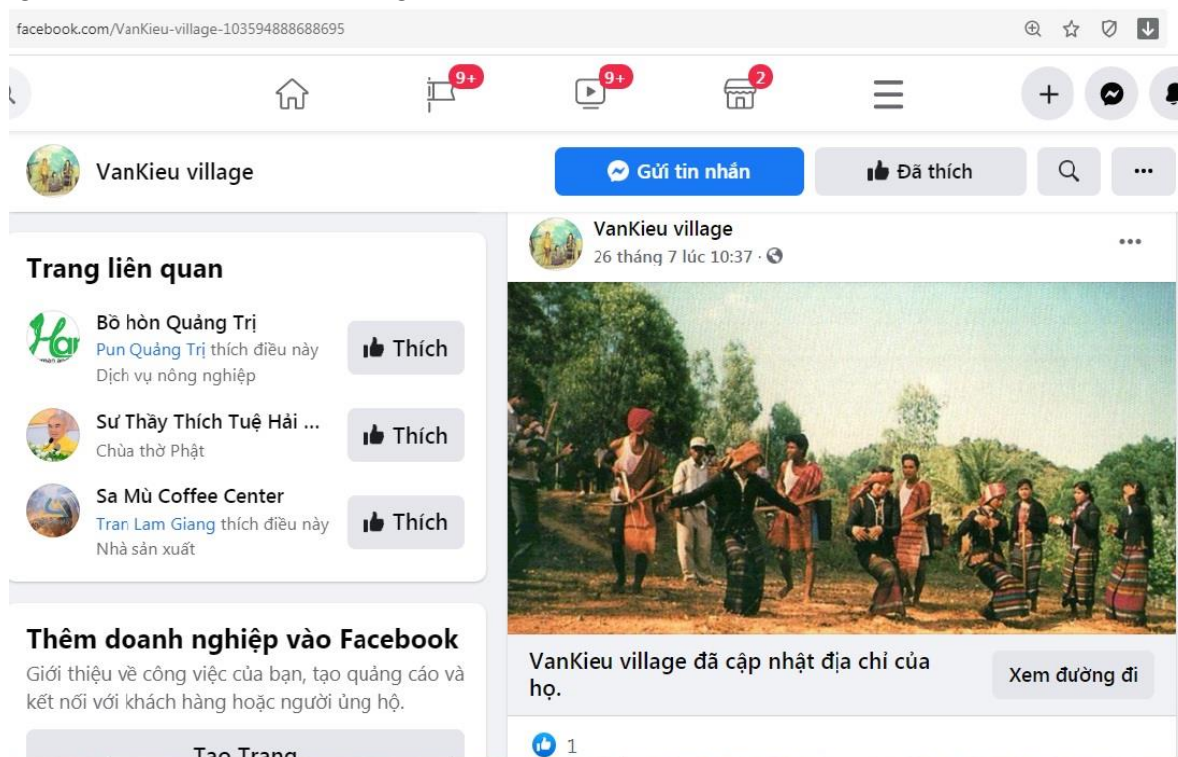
facebook.com/VanKieu-village-103594888688695

9+

9+

2

VanKieu village

Gửi tin nhắn

Đã thích

Trang liên quan

Bồ hòn Quảng Trị
Pun Quảng Trị thích điều này
Dịch vụ nông nghiệp

Thích

Sư Thầy Thích Tuệ Hải ...
Chùa thờ Phật

Thích

Sa Mù Coffee Center
Tran Lam Giang thích điều này
Nhà sản xuất

Thích

Thêm doanh nghiệp vào Facebook
Giới thiệu về công việc của bạn, tạo quảng cáo và kết nối với khách hàng hoặc người ủng hộ.

Tạo Trang

VanKieu village
26 tháng 7 lúc 10:37 ·

VanKieu village đã cập nhật địa chỉ của họ.

Xem đường đi

1